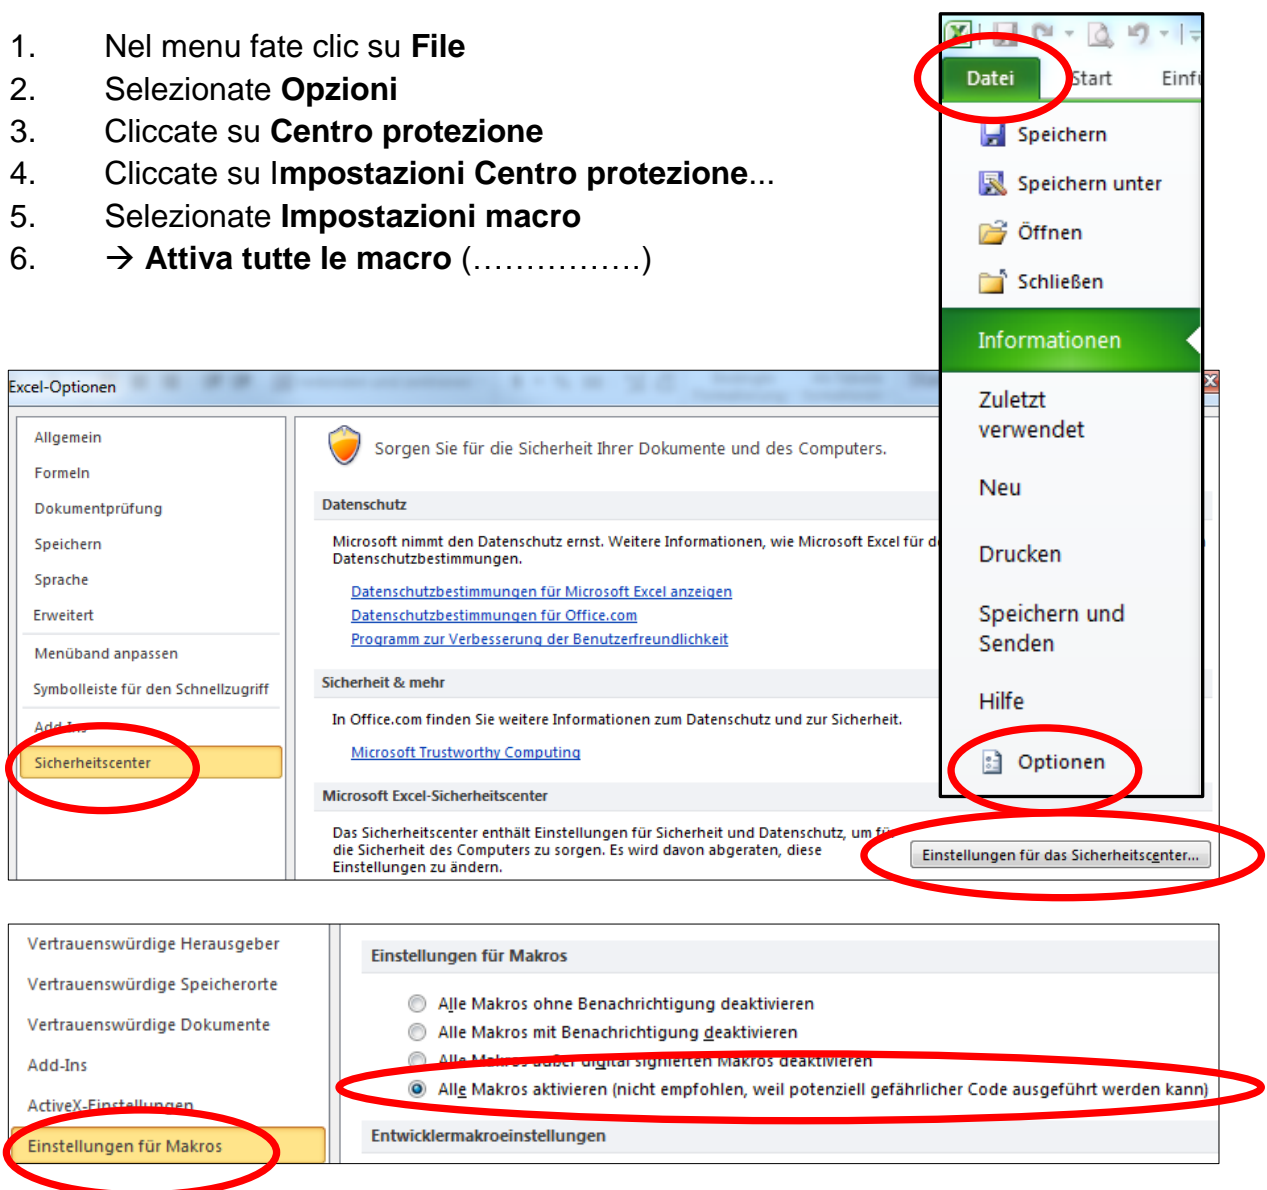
1. Nel menu fate clic su **File**
2. Selezionate **Opzioni**
3. Cliccate su **Centro protezione**
4. Cliccate su I**mpostazioni Centro protezione**...
5. Selezionate **Impostazioni macro**
6. → **Attiva tutte le macro** (................)

Datei
Start
Einf
Speichern
Speichern unter
Öffnen
Schließen
Informationen
Zuletzt verwendet
Neu
Drucken
Speichern und Senden
Hilfe
Optionen

Excel-Optionen

Allgemein
Formeln
Dokumentprüfung
Speichern
Sprache
Erweitert
Menüband anpassen
Symbolleiste für den Schnellzugriff
Add-Ins
Sicherheitscenter

Sorgen Sie für die Sicherheit Ihrer Dokumente und des Computers.

Datenschutz

Microsoft nimmt den Datenschutz ernst. Weitere Informationen, wie Microsoft Excel für d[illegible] Datenschutzbestimmungen.

Datenschutzbestimmungen für Microsoft Excel anzeigen
Datenschutzbestimmungen für Office.com
Programm zur Verbesserung der Benutzerfreundlichkeit

Sicherheit & mehr

In Office.com finden Sie weitere Informationen zum Datenschutz und zur Sicherheit.

Microsoft Trustworthy Computing

Microsoft Excel-Sicherheitscenter

Das Sicherheitscenter enthält Einstellungen für Sicherheit und Datenschutz, um f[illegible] die Sicherheit des Computers zu sorgen. Es wird davon abgeraten, diese Einstellungen zu ändern.

Einstellungen für das Sicherheitscenter...

Vertrauenswürdige Herausgeber
Vertrauenswürdige Speicherorte
Vertrauenswürdige Dokumente
Add-Ins
ActiveX-Einstellungen
Einstellungen für Makros

Einstellungen für Makros

Alle Makros ohne Benachrichtigung deaktivieren
Alle Makros mit Benachrichtigung deaktivieren
Alle Makros außer digital signierten Makros deaktivieren
Alle Makros aktivieren (nicht empfohlen, weil potenziell gefährlicher Code ausgeführt werden kann)

Entwicklermakroeinstellungen